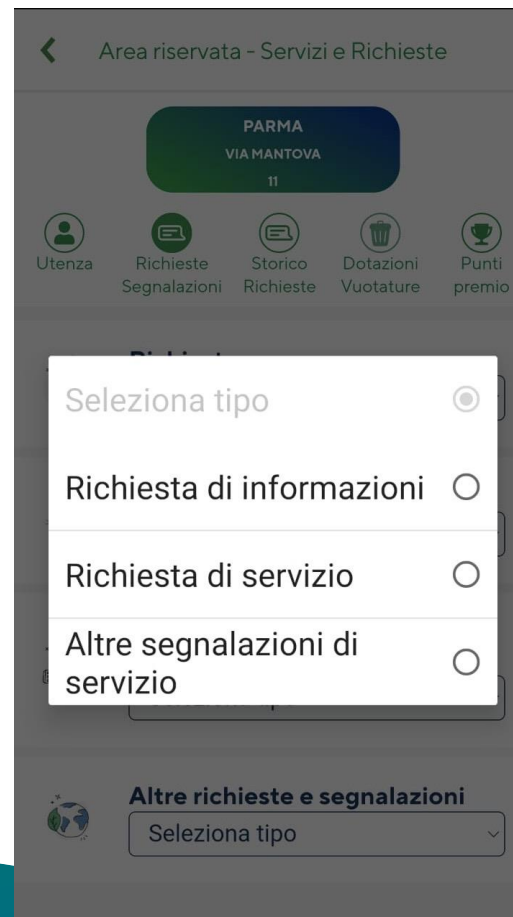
Area riservata - Servizi e Richieste

PARMA
VIA MANTOVA
11

Utenza
Richieste Segnalazioni
Storico Richieste
Dotazioni Vuotature
Punti premio

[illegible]

Seleziona tipo

Richiesta di informazioni

Richiesta di servizio

Altre segnalazioni di servizio

Altre richieste e segnalazioni
Seleziona tipo